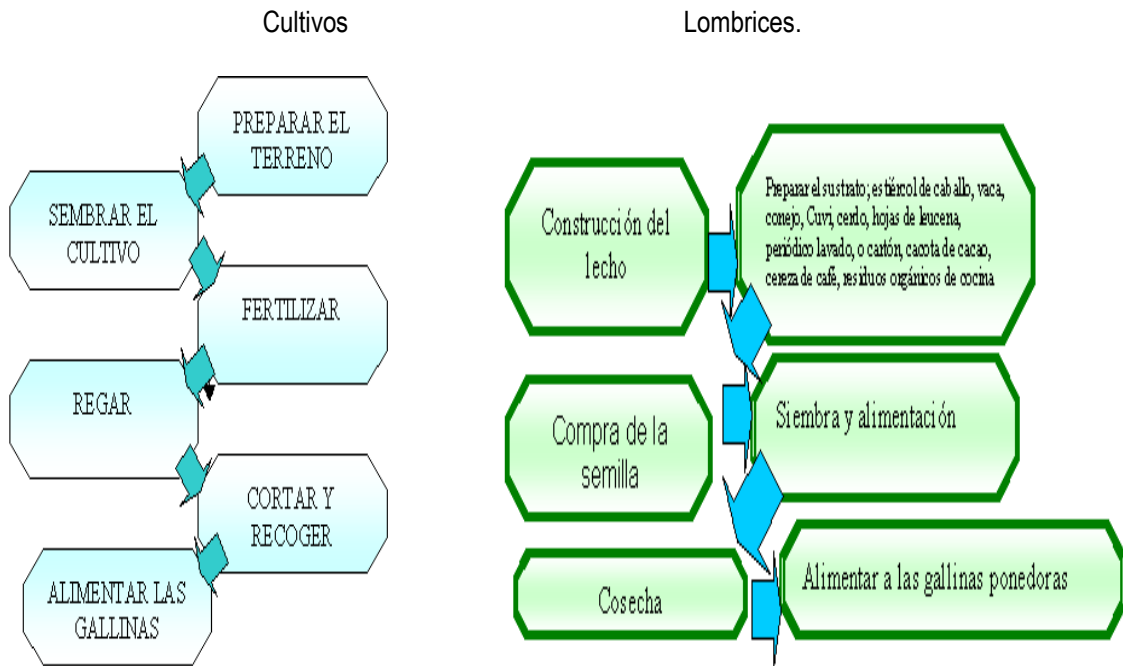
Cultivos

PREPARAR EL TERRENO

SEMBRAR EL CULTIVO

FERTILIZAR

REGAR

CORTAR Y RECOGER

ALIMENTAR LAS GALLINAS

Lombrices.

Construcción del lecho

Preparar el sustrato; estiércol de caballo, vaca, conejo, Cuvi, cerdo, hojas de leucena, periódico lavado, o cartón, cacota de cacao, cereza de café, residuos orgánicos de cocina

Compra de la semilla

Siembra y alimentación

Cosecha

Alimentar a las gallinas ponedoras